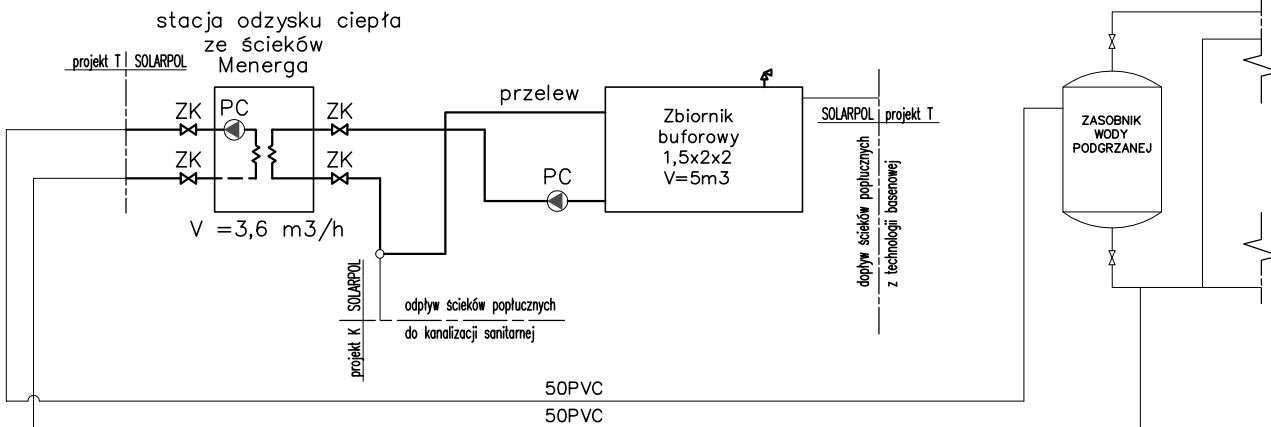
stacja odzysku ciepła
ze ścieków
Menerga

projekt T | SOLARPOL

ZK
PC
ZK
ZK
ZK

V =3,6 m3/h

przelew

Zbiornik
buforowy
1,5x2x2
V=5m3

PC

SOLARPOL | projekt T

dopływ ścieków popłucznych
z technologii basenowej

ZASOBNIK
WODY
PODGRZANEJ

SOLARPOL
projekt K

odpływ ścieków popłucznych
do kanalizacji sanitarnej

50PVC
50PVC